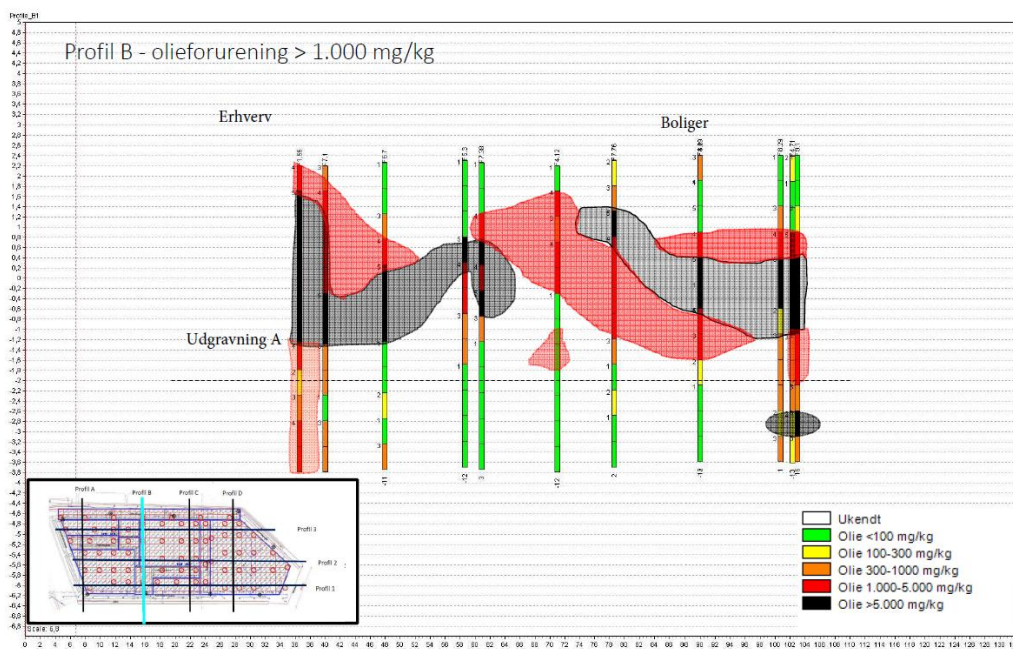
Profile_B1

Profil B - olieforurening > 1.000 mg/kg

Erhverv

Boliger

Udgravning A

Profil A
Profil B
Profil C
Profil D
Profil 3
Profil 2
Profil 1

Scale: 6,9

Ukendt
Olie <100 mg/kg
Olie 100-300 mg/kg
Olie 300-1000 mg/kg
Olie 1.000-5.000 mg/kg
Olie >5.000 mg/kg

5; 4,8; 4,6; 4,4; 4,2; 4; 3,8; 3,6; 3,4; 3,2; 3; 2,8; 2,6; 2,4; 2,2; 2; 1,8; 1,6; 1,4; 1,2; 1; 0,8; 0,6; 0,4; 0,2; 0; -0,2; -0,4; -0,6; -0,8; -1; -1,2; -1,4; -1,6; -1,8; -2; -2,2; -2,4; -2,6; -2,8; -3; -3,2; -3,4; -3,6; -3,8; -4; -4,2; -4,4; -4,6; -4,8; -5; -5,2; -5,4; -5,6; -5,8; -6; -6,2; -6,4; -6,6; -6,8

0 2 4 6 8 10 12 14 16 18 20 22 24 26 28 30 32 34 36 38 40 42 44 46 48 50 52 54 56 58 60 62 64 66 68 70 72 74 76 78 80 82 84 86 88 90 92 94 96 98 100 102 104 106 108 110 112 114 116 118 120 122 124 126 128 130 13